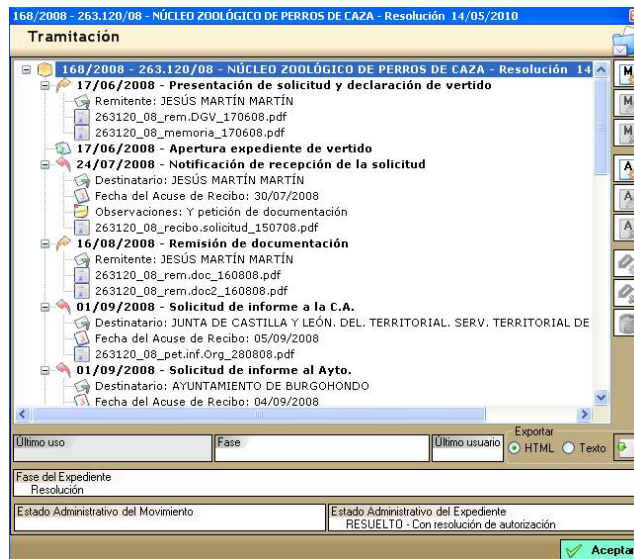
168/2008 - 263.120/08 - NÚCLEO ZOOLÓGICO DE PERROS DE CAZA - Resolución 14/05/2010

Tramitación

168/2008 - 263.120/08 - NÚCLEO ZOOLÓGICO DE PERROS DE CAZA - Resolución 14

17/06/2008 - Presentación de solicitud y declaración de vertido
Remitente: JESÚS MARTÍN MARTÍN
263120_08_rem.DGV_170608.pdf
263120_08_memoria_170608.pdf

17/06/2008 - Apertura expediente de vertido

24/07/2008 - Notificación de recepción de la solicitud
Destinatario: JESÚS MARTÍN MARTÍN
Fecha del Acuse de Recibo: 30/07/2008
Observaciones: Y petición de documentación
263120_08_recibo.solicitud_150708.pdf

16/08/2008 - Remisión de documentación
Remitente: JESÚS MARTÍN MARTÍN
263120_08_rem.doc_160808.pdf
263120_08_rem.doc2_160808.pdf

01/09/2008 - Solicitud de informe a la C.A.
Destinatario: JUNTA DE CASTILLA Y LEÓN. DEL. TERRITORIAL. SERV. TERRITORIAL DE
Fecha del Acuse de Recibo: 05/09/2008
263120_08_pet.inf.Org_280808.pdf

01/09/2008 - Solicitud de informe al Ayto.
Destinatario: AYUNTAMIENTO DE BURGOHONDO
Fecha del Acuse de Recibo: 04/09/2008

Último uso
Fase
Último usuario
Exportar
HTML
Texto

Fase del Expediente
Resolución

Estado Administrativo del Movimiento

Estado Administrativo del Expediente
RESUELTO - Con resolución de autorización

Aceptar